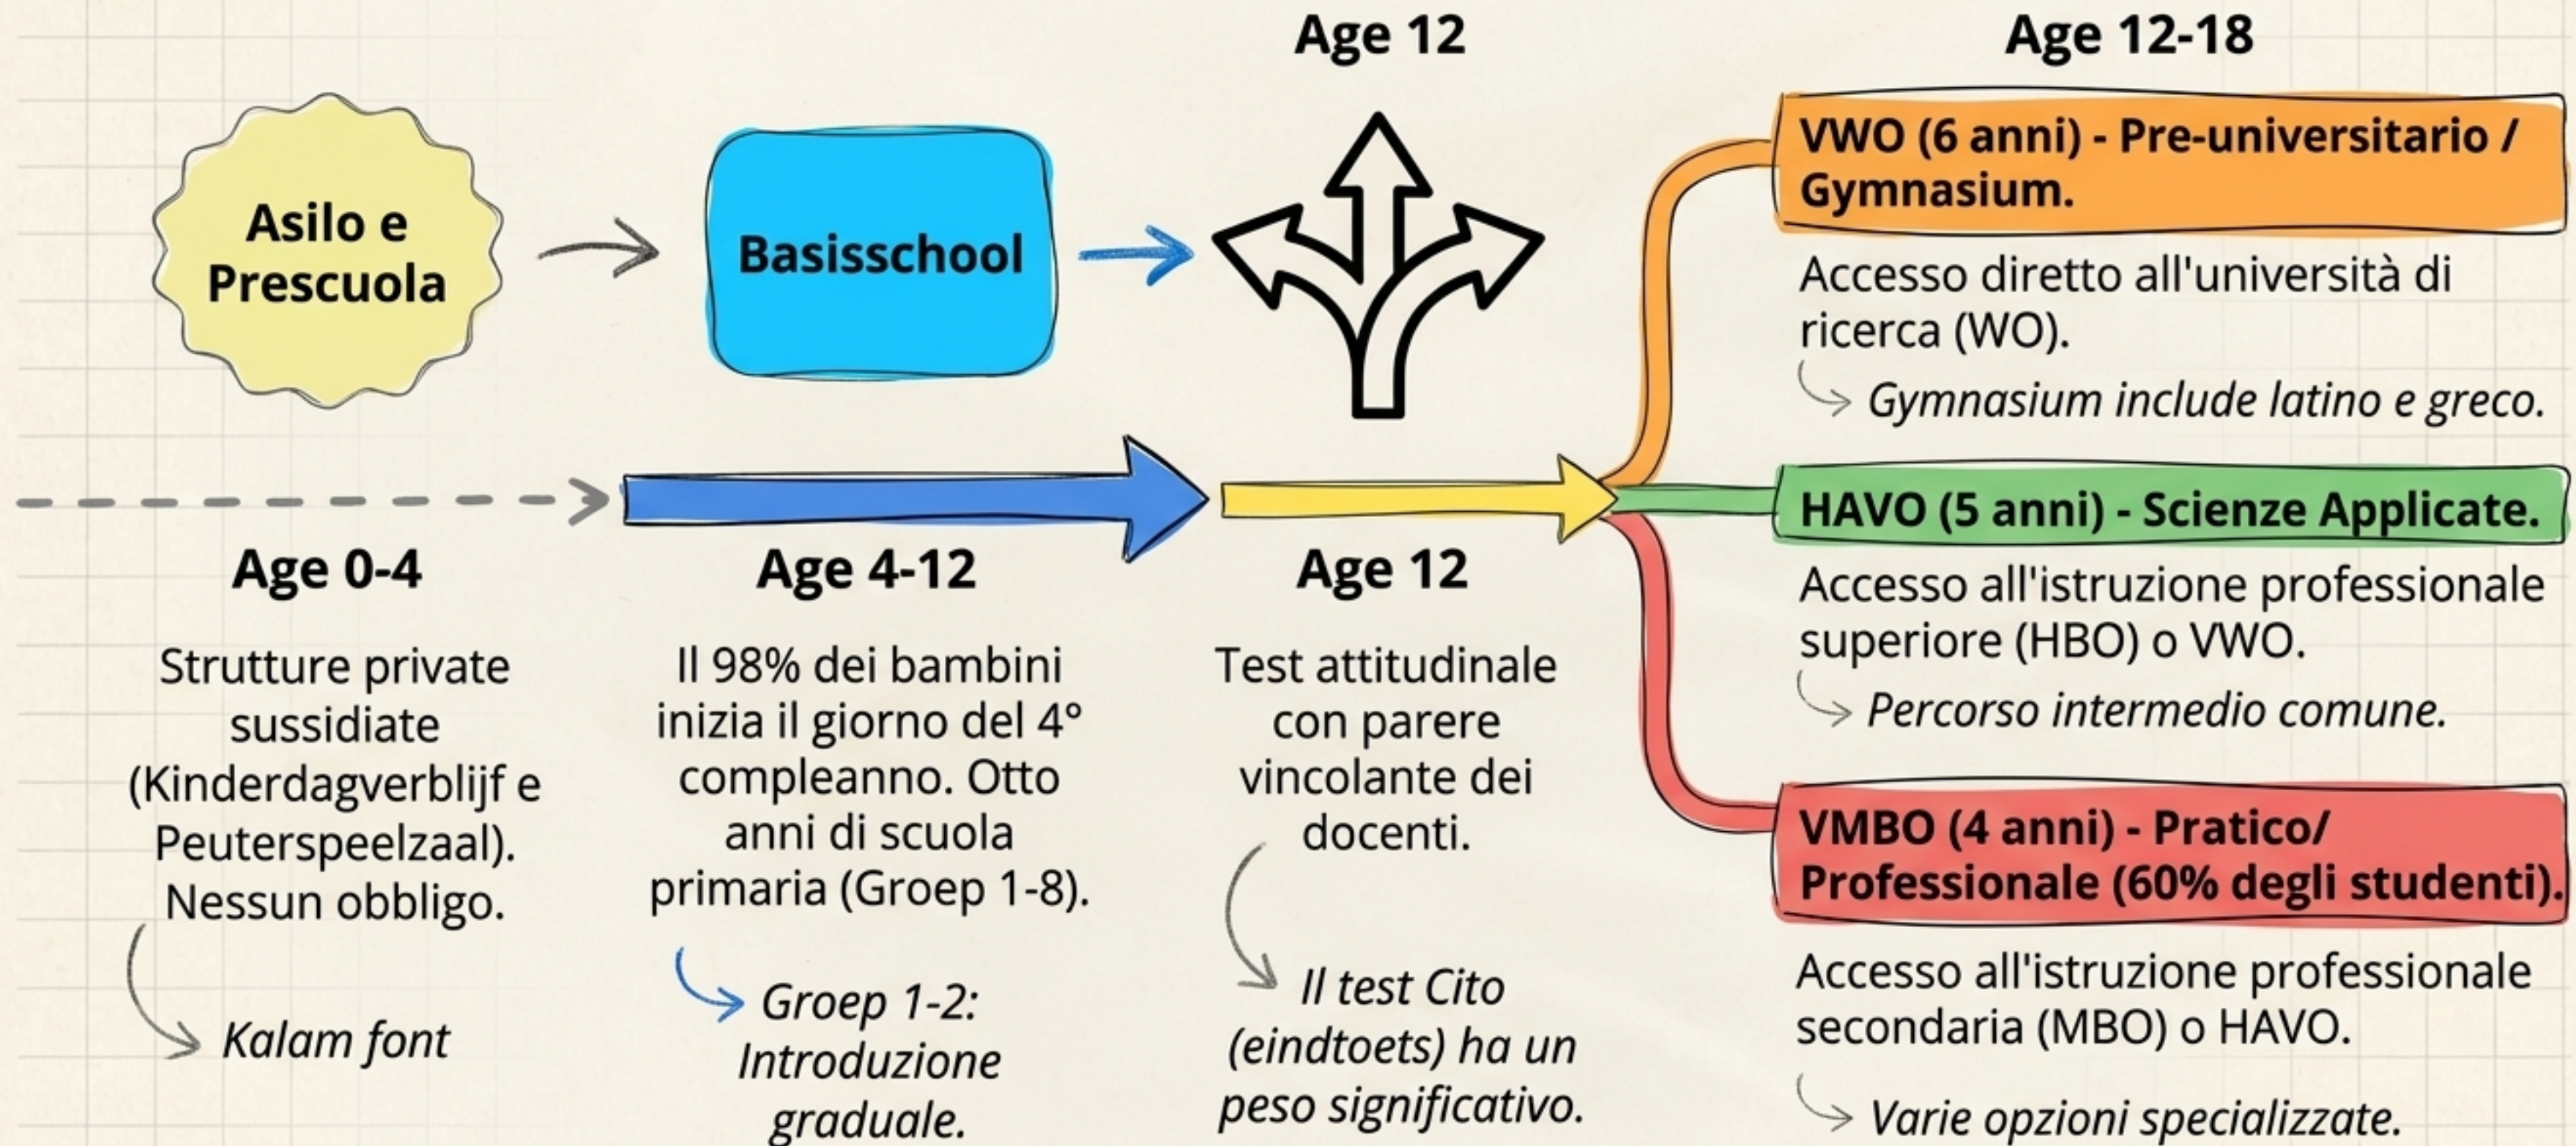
Age 12

Age 12-18

Asilo e Prescuola

Basisschool

VWO (6 anni) - Pre-universitario / Gymnasium.

Accesso diretto all'università di ricerca (WO).

Gymnasium include latino e greco.

HAVO (5 anni) - Scienze Applicate.

Accesso all'istruzione professionale superiore (HBO) o VWO.

Percorso intermedio comune.

VMBO (4 anni) - Pratico/ Professionale (60% degli studenti).

Accesso all'istruzione professionale secondaria (MBO) o HAVO.

Varie opzioni specializzate.

Age 0-4

Strutture private sussidiate (Kinderdagverblijf e Peuterspeelzaal). Nessun obbligo.

Kalam font

Age 4-12

Il 98% dei bambini inizia il giorno del 4° compleanno. Otto anni di scuola primaria (Groep 1-8).

Groep 1-2: Introduzione graduale.

Age 12

Test attitudinale con parere vincolante dei docenti.

Il test Cito (eindtoets) ha un peso significativo.